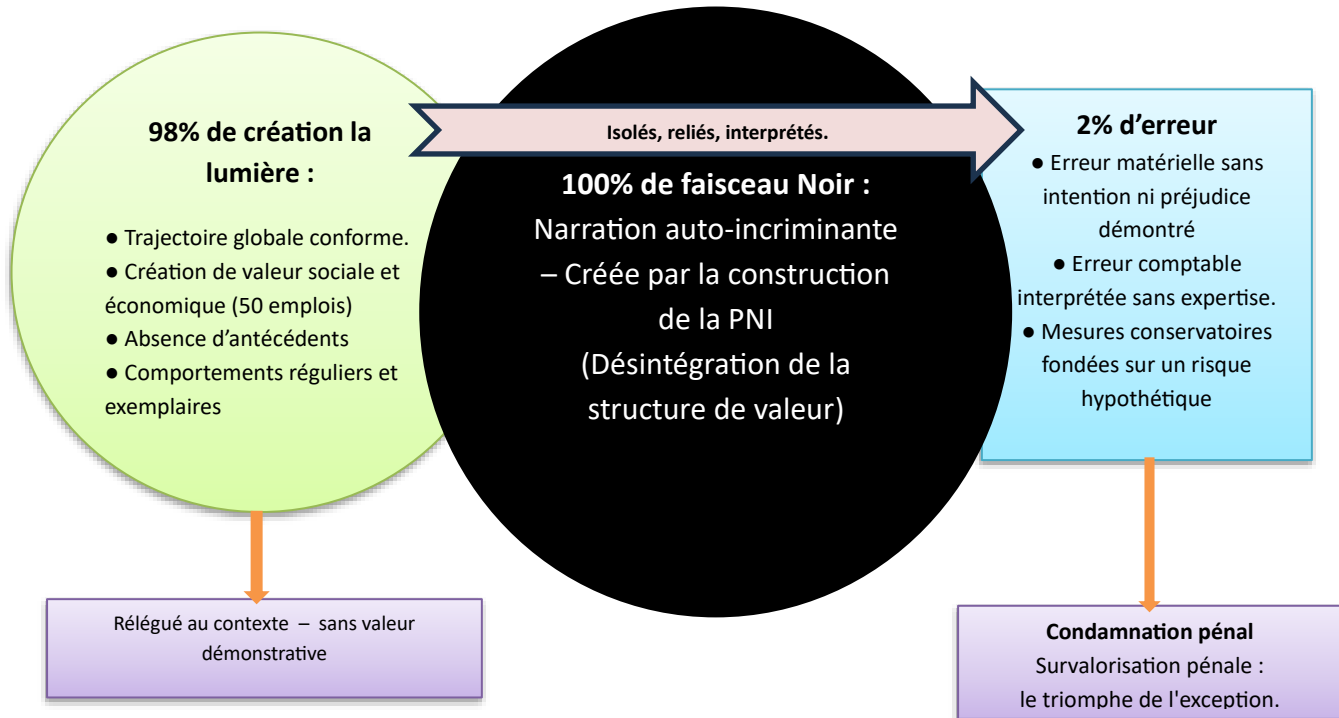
98% de création la lumière :

● Trajectoire globale conforme.
● Création de valeur sociale et économique (50 emplois)
● Absence d'antécédents
● Comportements réguliers et exemplaires

Isolés, reliés, interprétés.

100% de faisceau Noir :
Narration auto-incriminante – Créée par la construction de la PNI (Désintégration de la structure de valeur)

2% d'erreur
● Erreur matérielle sans intention ni préjudice démontré
● Erreur comptable interprétée sans expertise.
● Mesures conservatoires fondées sur un risque hypothétique

Relégué au contexte – sans valeur démonstrative

Condamnation pénal
Survalorisation pénale : le triomphe de l'exception.